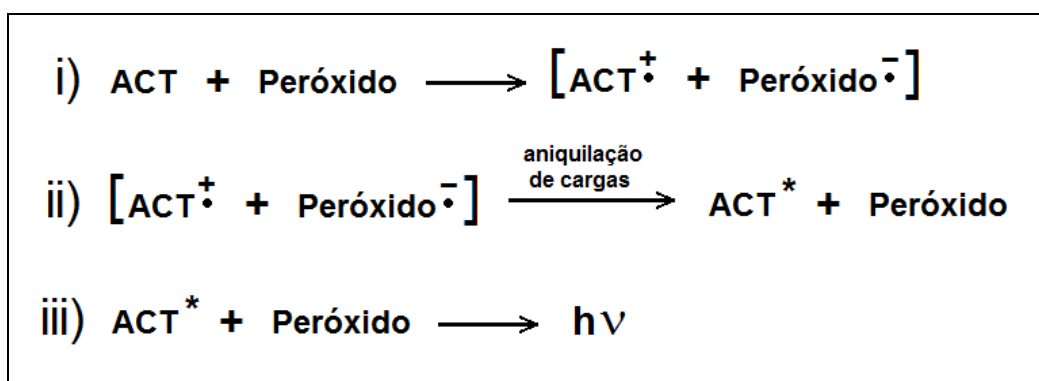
i) ACT + Peróxido $\longrightarrow$ $[ACT^{\dot{+}} + Peróxido^{\dot{-}}]$

ii) $[ACT^{\dot{+}} + Peróxido^{\dot{-}}]$ $\xrightarrow{\text{aniquilação de cargas}}$ $ACT^{*}$ + Peróxido

iii) $ACT^{*}$ + Peróxido $\longrightarrow$ $h\nu$